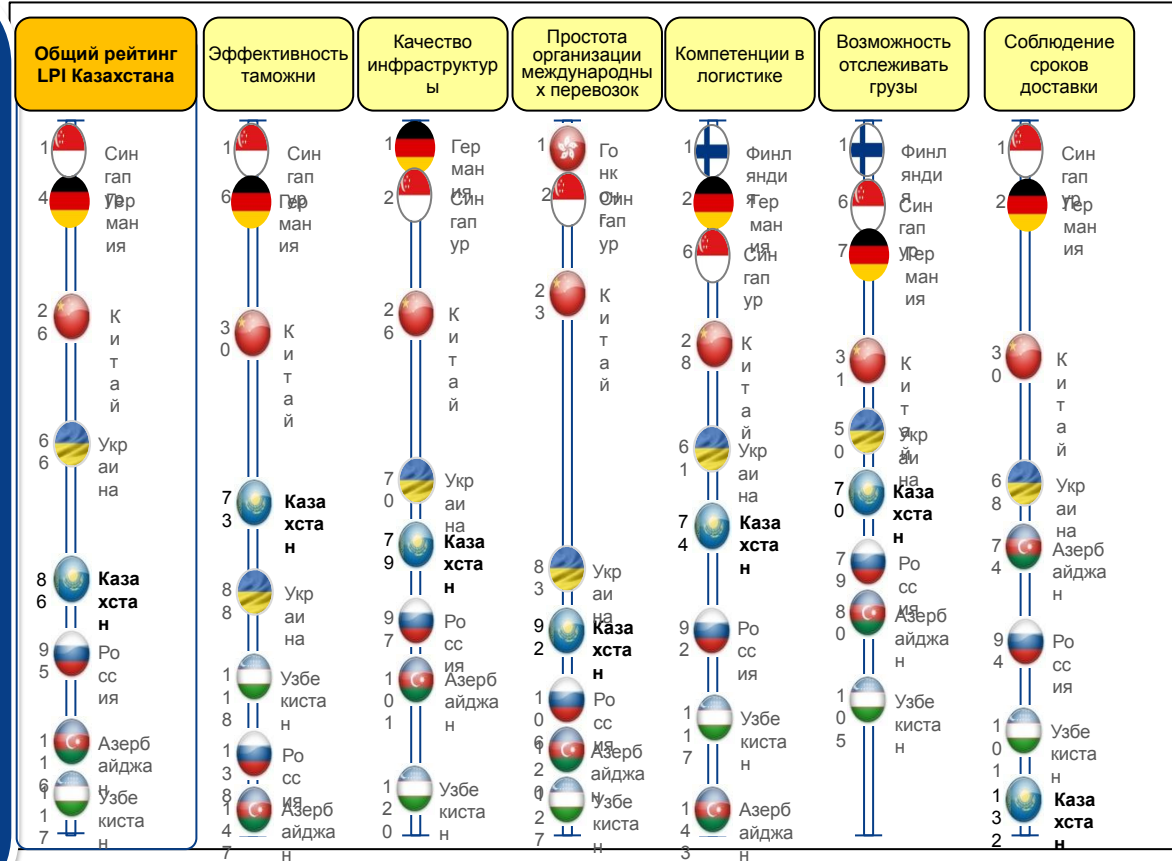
Общий рейтинг LPI Казахстана

1 Сингапур
4 Германия
26 Китай
66 Украина
86 Казахстан
95 Россия
116 Азербайджан
117 Узбекистан

Эффективность таможни

1 Сингапур
6 Германия
30 Китай
73 Казахстан
88 Украина
118 Узбекистан
138 Россия
147 Азербайджан

Качество инфраструктуры

1 Германия
2 Сингапур
26 Китай
70 Украина
79 Казахстан
97 Россия
101 Азербайджан
120 Узбекистан

Простота организации международных перевозок

1 Гонконг
2 Сингапур
23 Китай
83 Украина
92 Казахстан
106 Россия
120 Азербайджан
127 Узбекистан

Компетенции в логистике

1 Финляндия
2 Германия
6 Сингапур
28 Китай
61 Украина
74 Казахстан
92 Россия
117 Узбекистан
143 Азербайджан

Возможность отслеживать грузы

1 Финляндия
6 Сингапур
7 Германия
31 Китай
50 Украина
70 Казахстан
79 Россия
80 Азербайджан
105 Узбекистан

Соблюдение сроков доставки

1 Сингапур
2 Германия
30 Китай
68 Украина
74 Азербайджан
94 Россия
101 Узбекистан
132 Казахстан